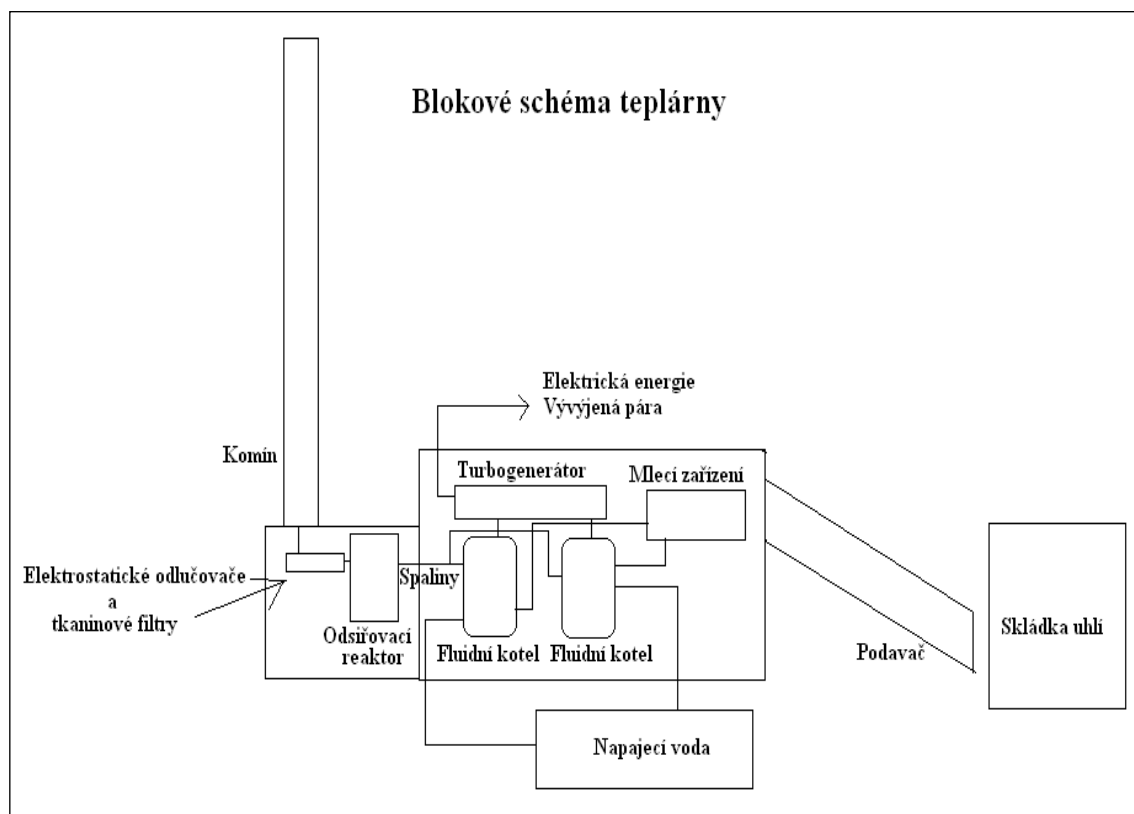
Blokové schéma teplárny

Elektrická energie
Vývýjená pára

Komín

Turbogenerátor

Mlecí zařízení

Elektrostatické odlučovače
a
tkaninové filtry

Spaliny

Odsiřovací reaktor

Fluidní kotel

Fluidní kotel

Podavač

Skládka uhlí

Napajecí voda